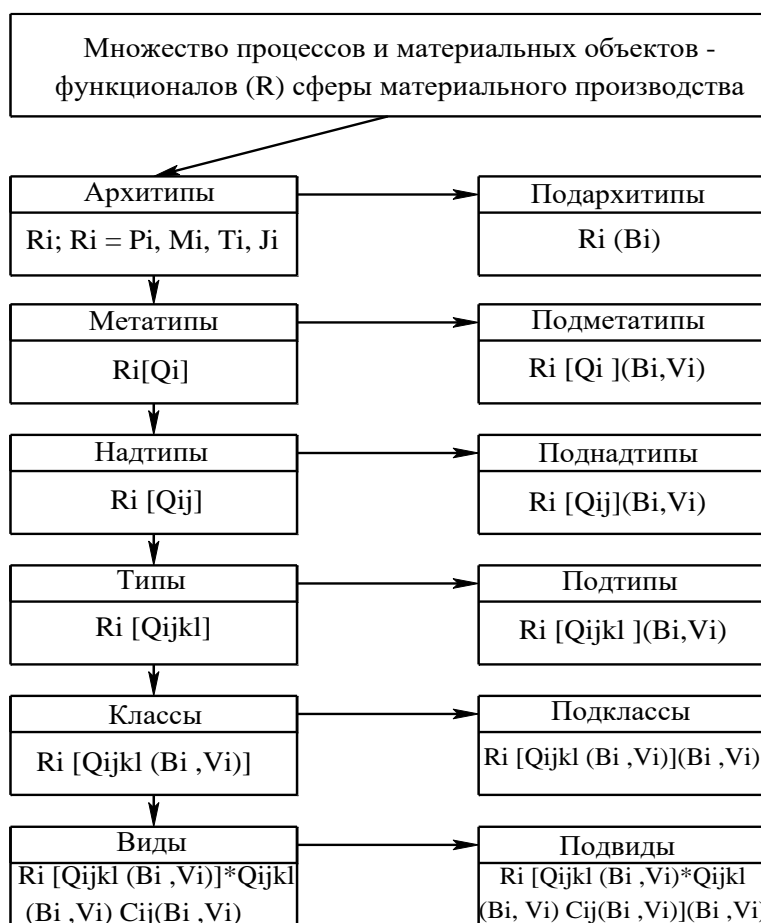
Множество процессов и материальных объектов - функционалов (R) сферы материального производства

Архитипы
Ri; Ri = Pi, Mi, Ti, Ji

Подархитипы
Ri (Bi)

Метатипы
Ri[Qi]

Подметатипы
Ri [Qi ](Bi,Vi)

Надтипы
Ri [Qij]

Поднадтипы
Ri [Qij](Bi,Vi)

Типы
Ri [Qijkl]

Подтипы
Ri [Qijkl ](Bi,Vi)

Классы
Ri [Qijkl (Bi ,Vi)]

Подклассы
Ri [Qijkl (Bi ,Vi)](Bi ,Vi)

Виды
Ri [Qijkl (Bi ,Vi)]*Qijkl (Bi ,Vi) Cij(Bi ,Vi)

Подвиды
Ri [Qijkl (Bi ,Vi)*Qijkl (Bi, Vi) Cij(Bi ,Vi)](Bi ,Vi)